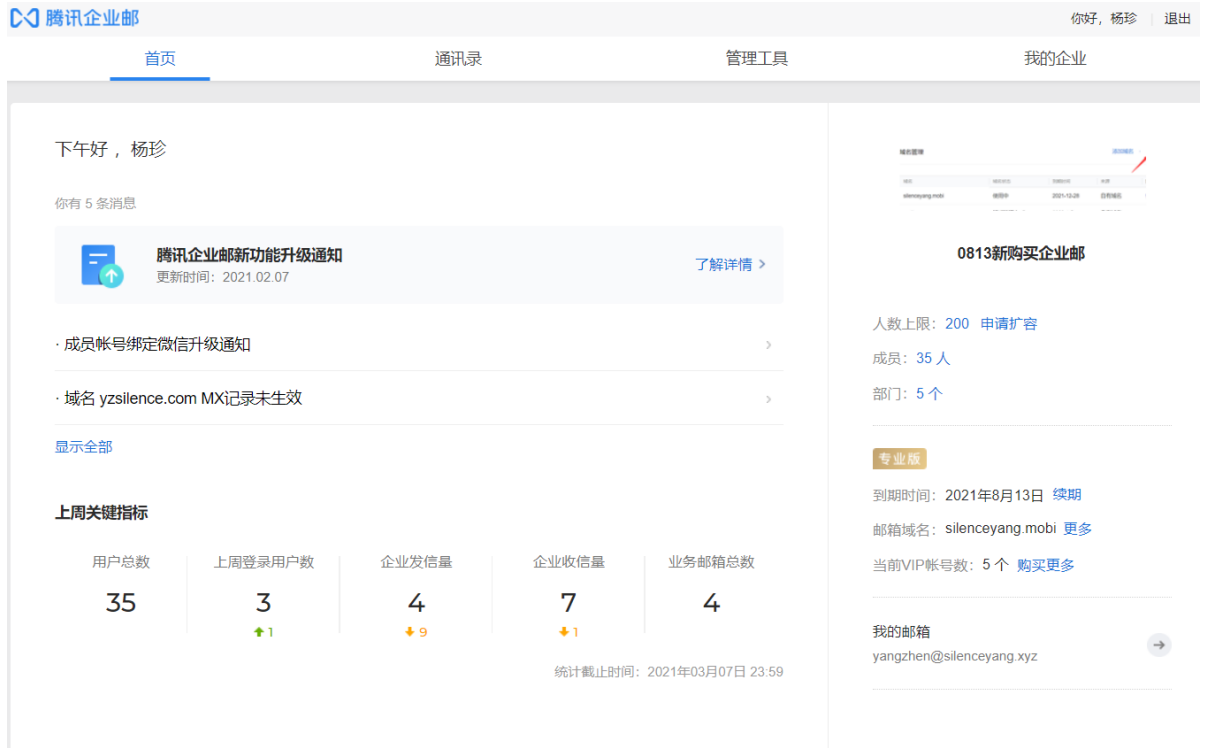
腾讯企业邮

你好，杨珍 | 退出

首页
通讯录
管理工具
我的企业

下午好， 杨珍

你有 5 条消息

腾讯企业邮新功能升级通知
更新时间：2021.02.07

了解详情 >

· 成员帐号绑定微信升级通知

· 域名 yzsilence.com MX记录未生效

显示全部

上周关键指标

| 用户总数 | 上周登录用户数 | 企业发信量 | 企业收信量 | 业务邮箱总数 |
|---|---|---|---|---|
| 35 | 3 | 4 | 7 | 4 |
| | ↑1 | ↓9 | ↓1 | |

统计截止时间：2021年03月07日 23:59

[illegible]

0813新购买企业邮

人数上限：200 申请扩容

成员：35 人

部门：5 个

专业版

到期时间：2021年8月13日 续期

邮箱域名：silenceyang.mobi 更多

当前VIP帐号数：5 个 购买更多

我的邮箱
yangzhen@silenceyang.xyz